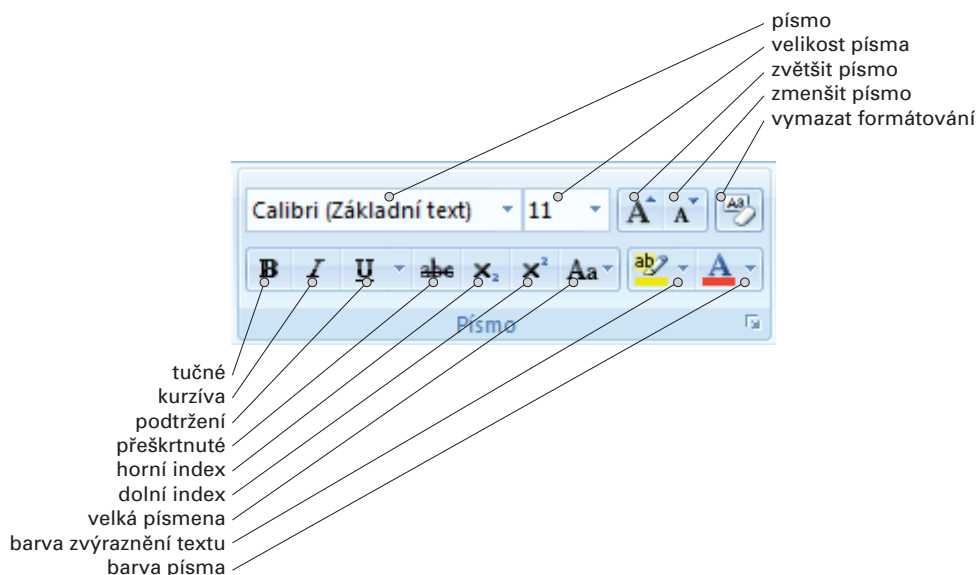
písmo
velikost písma
zvětšit písmo
zmenšit písmo
vymazat formátování

Calibri (Základní text)
11

B I U abc $X_2$ $X^2$ Aa

Písmo

tučné
kurzíva
podtržení
přeškrtnuté
horní index
dolní index
velká písmena
barva zvýraznění textu
barva písma